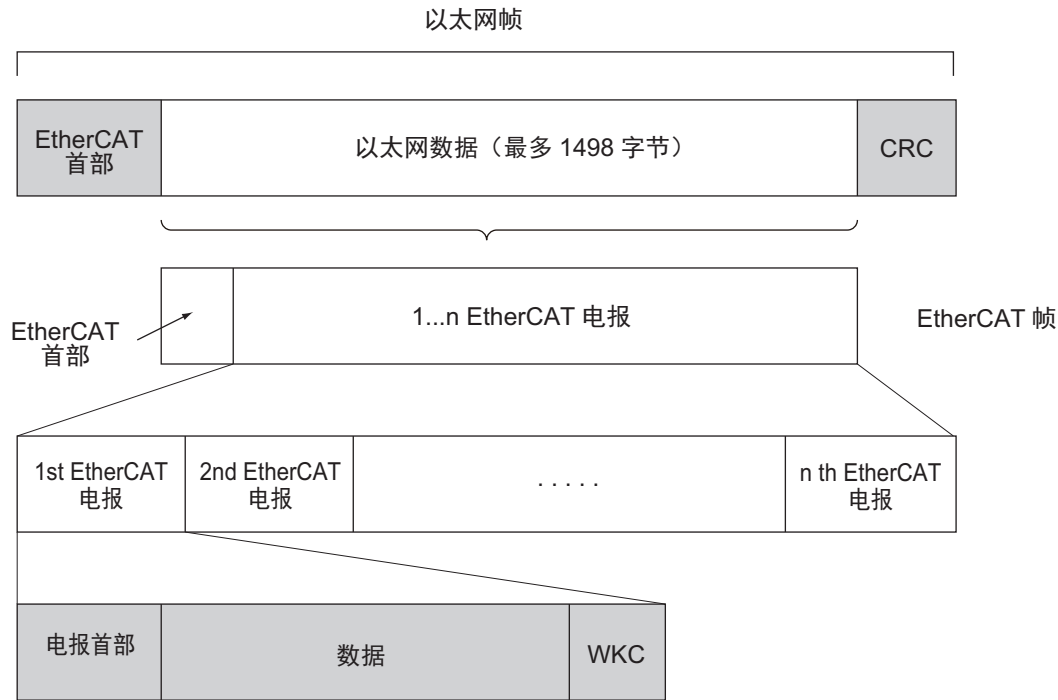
以太网帧

EtherCAT 首部

以太网数据（最多 1498 字节）

CRC

EtherCAT 首部

1...n EtherCAT 电报

EtherCAT 帧

| 1st EtherCAT 电报 | 2nd EtherCAT 电报 | ..... | n th EtherCAT 电报 |
|---|---|---|---|

| 电报首部 | 数据 | WKC |
|---|---|---|